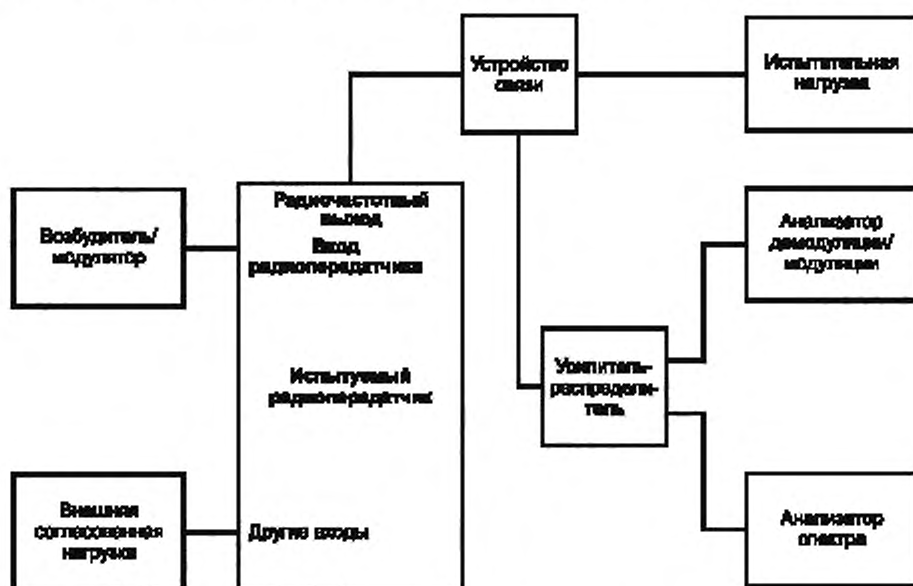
Устройство связи

Испытательная нагрузка

Возбудитель/ модулятор

Радиочастотный выход

Вход радиопередатчика

Анализатор демодуляции/ модуляции

Усилитель-распределитель

Испытуемый радиопередатчик

Внешняя согласованная нагрузка

Другие входы

Анализатор спектра